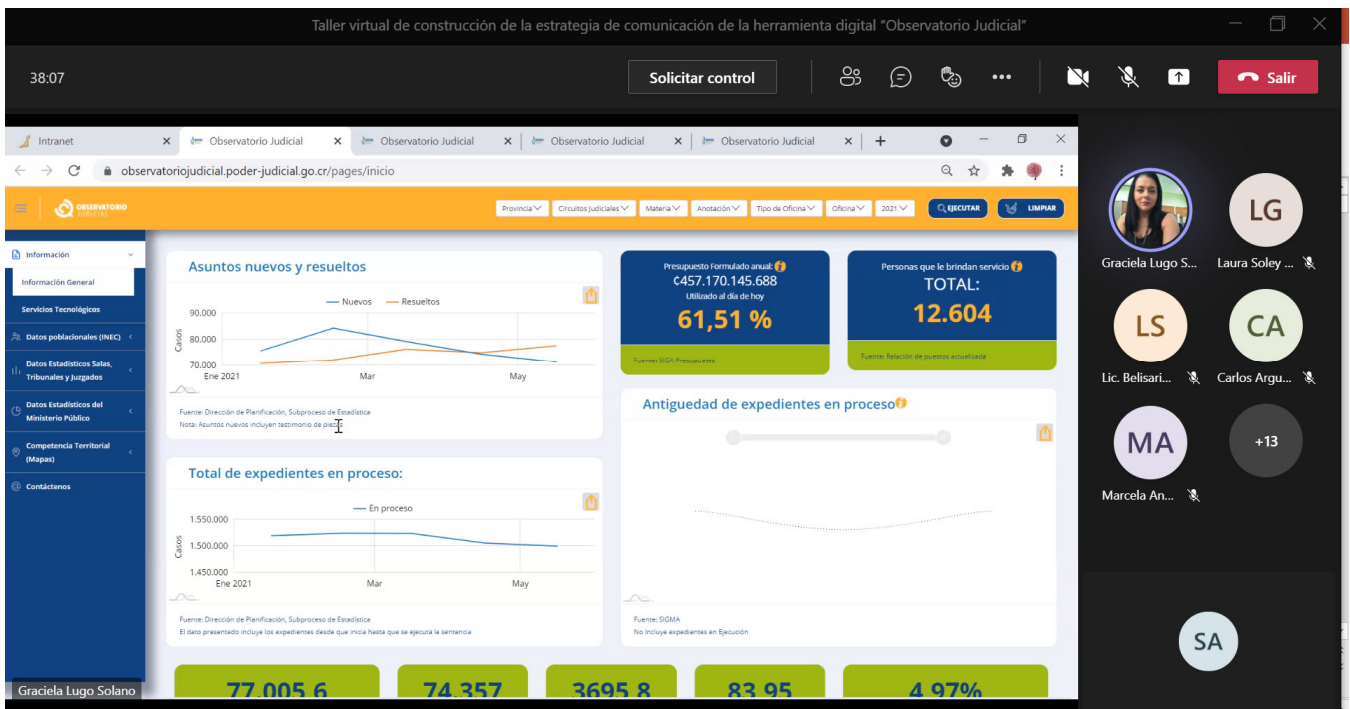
Taller virtual de construcción de la estrategia de comunicación de la herramienta digital "Observatorio Judicial"

38:07

Solicitar control

Salir

Intranet
Observatorio Judicial
Observatorio Judicial
Observatorio Judicial
Observatorio Judicial

observatoriojudicial.poder-judicial.go.cr/pages/inicio

OBSERVATORIO JUDICIAL

Provincia
Circuitos Judiciales
Materia
Anotación
Tipo de Oficina
Oficina
2021
EJECUTAR
LIMPIAR

Información
Información General
Servicios Tecnológicos
Datos poblacionales (INEC)
Datos Estadísticos Salas, Tribunales y Juzgados
Datos Estadísticos del Ministerio Público
Competencia Territorial (Mapas)
Contáctenos

Asuntos nuevos y resueltos
Nuevos
Resueltos
90.000
80.000
70.000
Casos
Ene 2021
Mar
May
Fuente: Dirección de Planificación, Subproceso de Estadística
Nota: Asuntos nuevos incluyen testimonio de piezas

Presupuesto Formulado anual:
¢457.170.145.688
Utilizado al día de hoy
61,51 %
Fuente: SIGA Presupuesto

Personas que le brindan servicio
TOTAL:
12.604
Fuente: Relación de puestos actualizada

Antiguedad de expedientes en proceso

Total de expedientes en proceso:
En proceso
1.550.000
1.500.000
1.450.000
Casos
Ene 2021
Mar
May
Fuente: Dirección de Planificación, Subproceso de Estadística
El dato presentado incluye los expedientes desde que inicia hasta que se ejecuta la sentencia

Fuente: SIGMA
No incluye expedientes en Ejecución

77.005,6
74.357
3695,8
83,95
4,97%

Graciela Lugo Solano

Graciela Lugo S...
LG
Laura Soley ...
LS
Lic. Belisari...
CA
Carlos Argu...
MA
Marcela An...
+13
SA